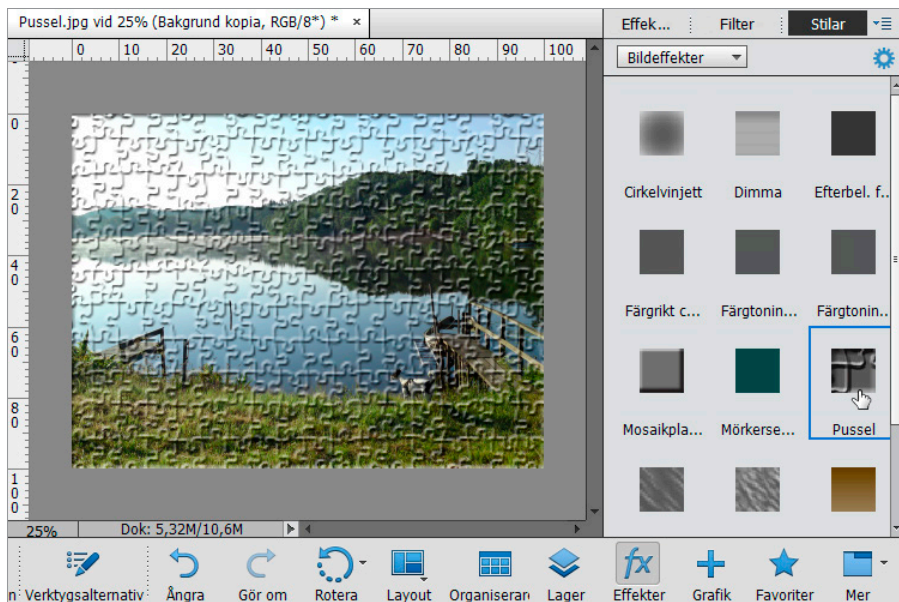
Pussel.jpg vid 25% (Bakgrund kopia, RGB/8*) * ×

0 10 20 30 40 50 60 70 80 90 100

0
2 0
4 0
6 0
8 0
1 0 0

25% Dok: 5,32M/10,6M

Effek... Filter Stilar

Bildeffekter

Cirkelvinjett Dimma Efterbel. f...

Färgrikt c... Färgtonin... Färgtonin...

Mosaikpla... Mörkerse... Pussel

n Verktygsalternativ Ångra Gör om Rotera Layout Organiserar Lager Effekter Grafik Favoriter Mer